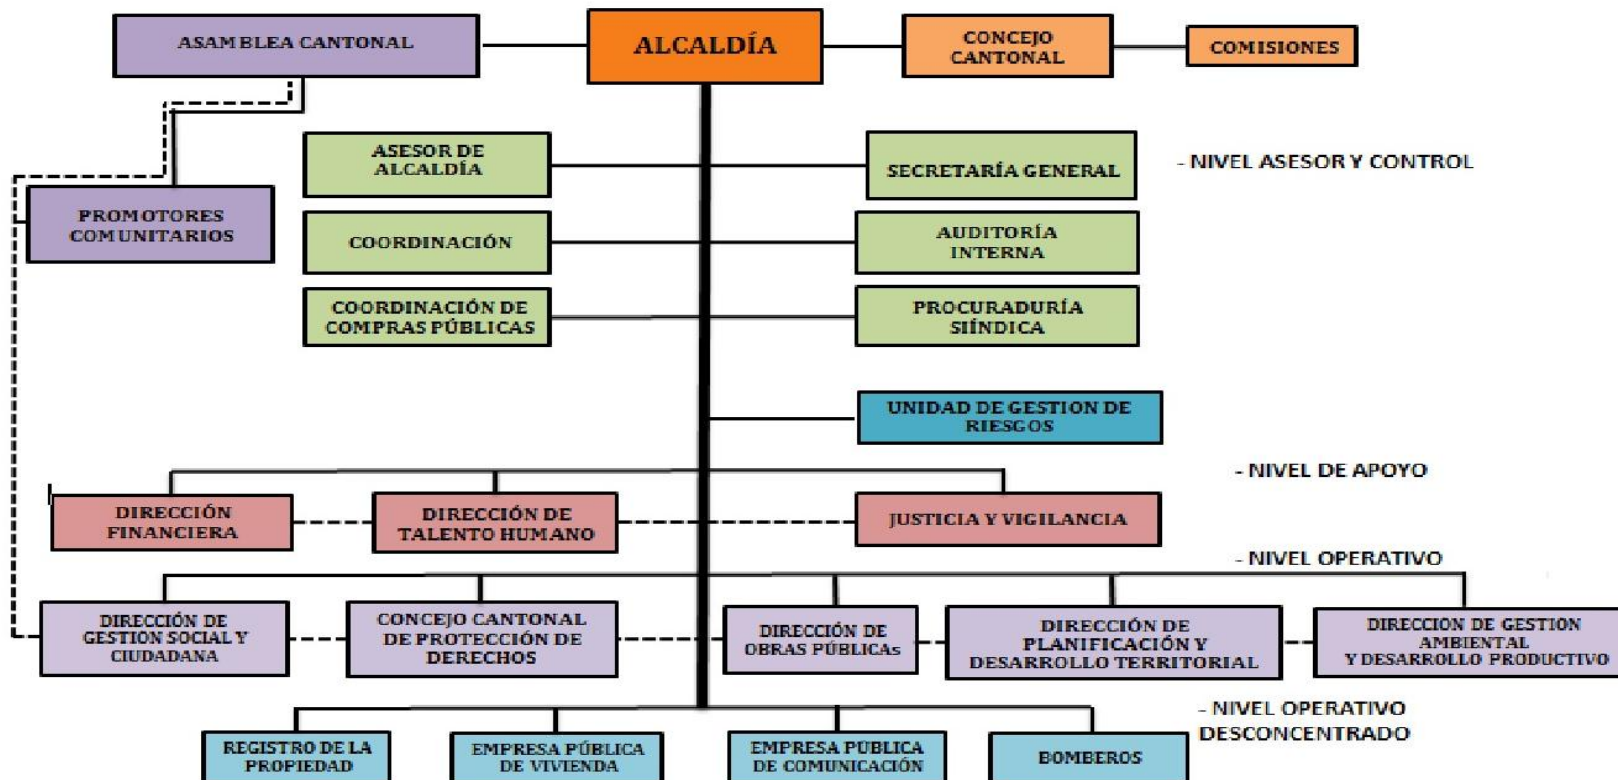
ASAMBLEA CANTONAL

ALCALDÍA

CONCEJO CANTONAL

COMISIONES

PROMOTORES COMUNITARIOS

ASESOR DE ALCALDÍA

SECRETARÍA GENERAL

- NIVEL ASESOR Y CONTROL

COORDINACIÓN

AUDITORÍA INTERNA

COORDINACIÓN DE COMPRAS PÚBLICAS

PROCURADURÍA SIÍNDICA

UNIDAD DE GESTION DE RIESGOS

- NIVEL DE APOYO

DIRECCIÓN FINANCIERA

DIRECCIÓN DE TALENTO HUMANO

JUSTICIA Y VIGILANCIA

- NIVEL OPERATIVO

DIRECCIÓN DE GESTION SOCIAL Y CIUDADANA

CONCEJO CANTONAL DE PROTECCIÓN DE DERECHOS

DIRECCIÓN DE OBRAS PÚBLICAS

DIRECCIÓN DE PLANIFICACIÓN Y DESARROLLO TERRITORIAL

DIRECCION DE GESTION AMBIENTAL Y DESARROLLO PRODUCTIVO

- NIVEL OPERATIVO DESCONCENTRADO

REGISTRO DE LA PROPIEDAD

EMPRESA PÚBLICA DE VIVIENDA

EMPRESA PÚBLICA DE COMUNICACIÓN

BOMBEROS